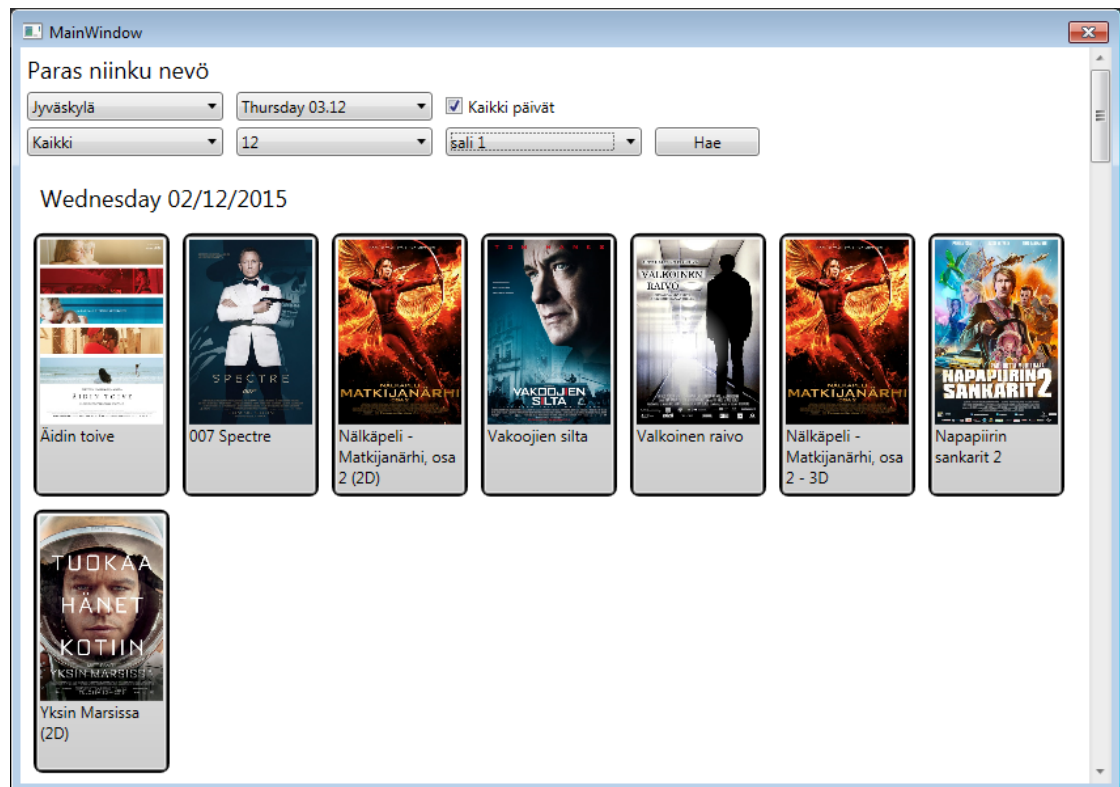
MainWindow

Paras niinku nevö

Jyväskylä

Thursday 03.12

Kaikki päivät

Kaikki

12

sali 1

Hae

Wednesday 02/12/2015

ÄIDIN TOIVE

Äidin toive

SPECTRE

007 Spectre

MATKIJANÄRHI

Nälkäpeli - Matkijanärhi, osa 2 (2D)

VAKOOJIEN SILTA

Vakoojien silta

VALKOINEN RAIVO

Valkoinen raivo

MATKIJANÄRHI

Nälkäpeli - Matkijanärhi, osa 2 - 3D

NAPAPIIRIN SANKARIT 2

Napapiirin sankarit 2

TUOKAA HÄNET KOTIIN

YKSIN MARSISSA

Yksin Marsissa (2D)